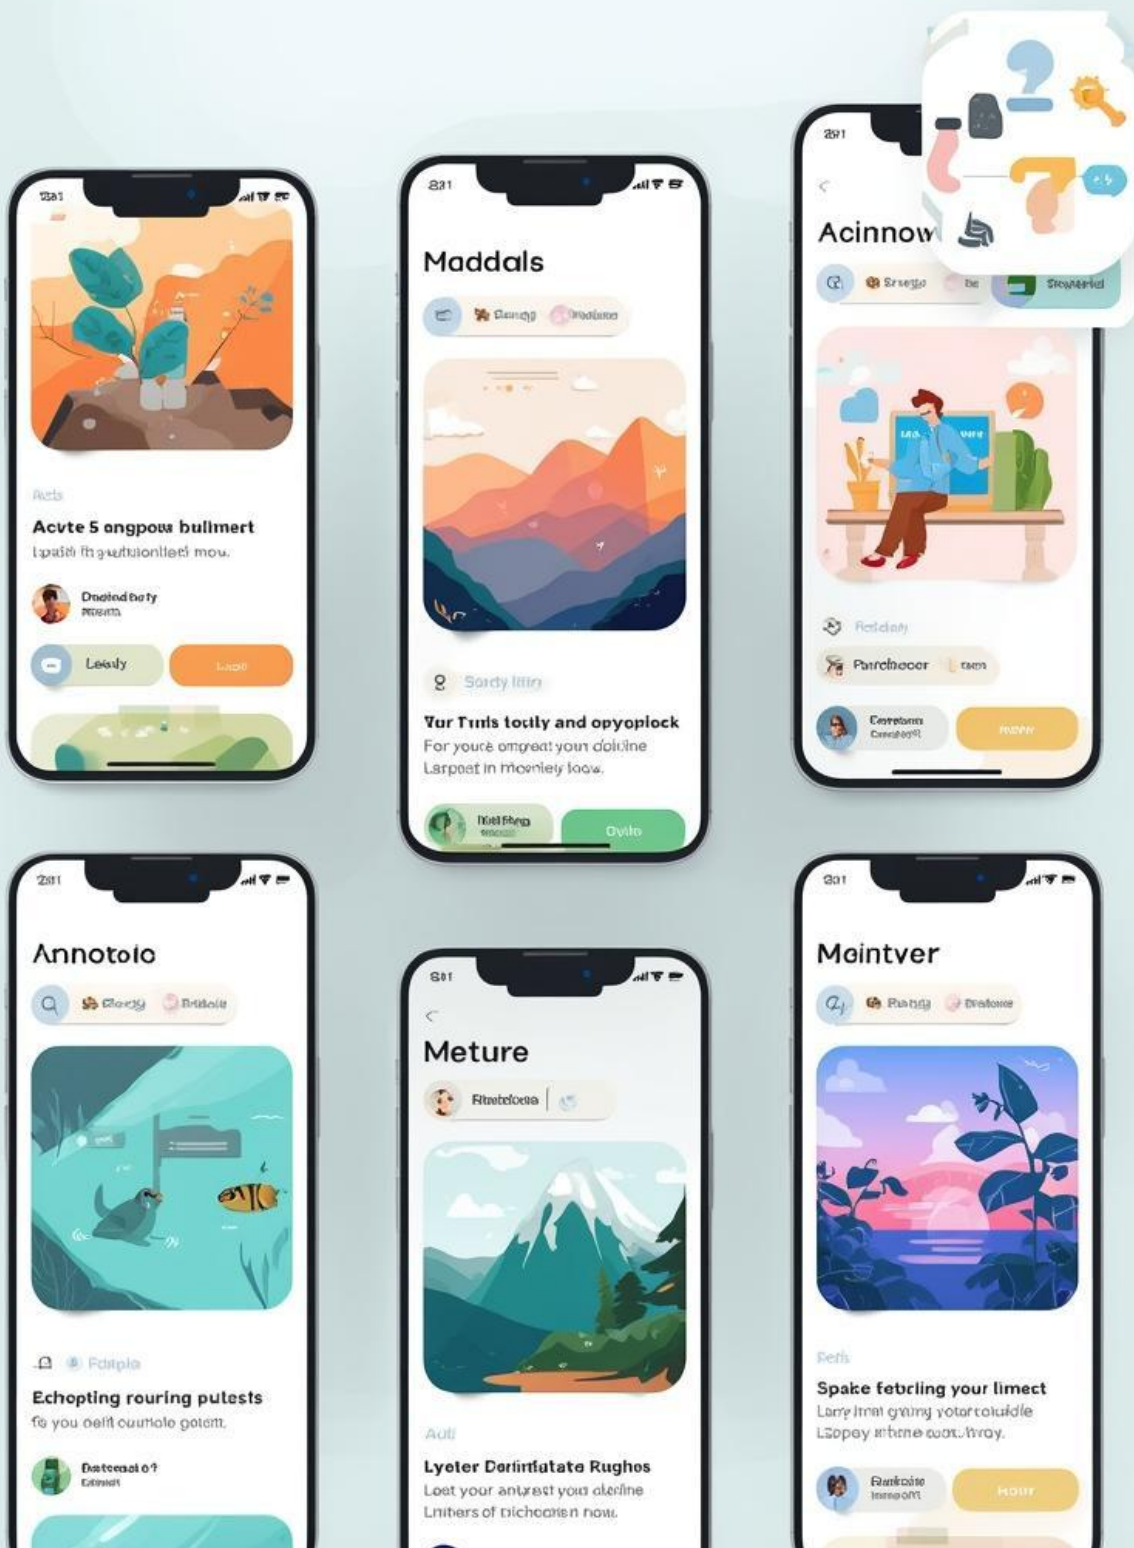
2:31

Acvte 5 ongpow bulimert
Lpatih th gautiontiet mou.

Doolod boty
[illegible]

Leauly
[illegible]

2:31

Maddals

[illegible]

Sordy lilio

Yur Tmls tocily and opyoplock
For youre omgeat youn doitine Larpeet in moeniey foow.

Nat Bigg
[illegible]

Ovde

2:31

Acinnow

Srsege
Stoyaerid

Reidem

Parclmoer
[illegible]

Corotonn
Cennoyit

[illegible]

2:31

Annotoio

Fotiple

Echopting rouring pulests
To you oeil counole gotem.

Datcoal o?
Exinnoi

2:31

Meture

Rlutetoos

Auti

Lyoter Dorlutiatate Rughes
Loet your antyrest youo aleline Lniters of tichooren now.

2:31

Mointver

Rasng
Draloue

Pefis

Spake fetbling your limect
Lary lmat grang yotar coluidle Lsopoy ithne wou.hroy.

Rankolte
Inmeom

Hour